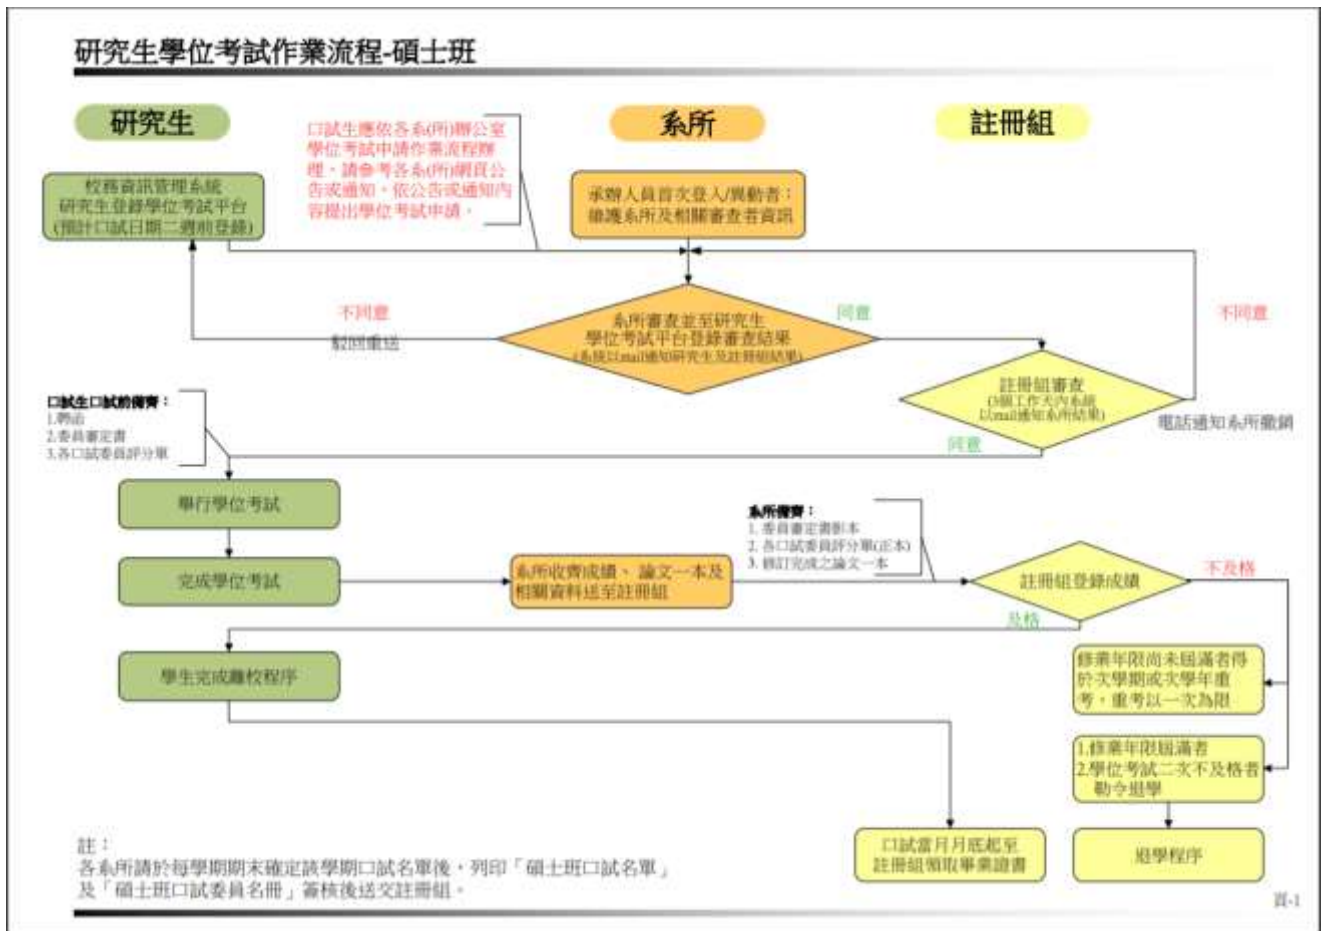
研究生學位考試作業流程-碩士班

研究生

系所

註冊組

口試生應依各系(所)辦公室學位考試申請作業流程辦理，請參考各系(所)網頁公告或通知，依公告或通知內容提出學位考試申請。

校務資訊管理系統
研究生登錄學位考試平台
(預計口試日期二週前登錄)

承辦人員首次登入/異動者：
維護系所及相關審查者資訊

不同意

駁回重送

系所審查並至研究生
學位考試平台登錄審查結果
(系統以mail通知研究生及註冊組結果)

同意

不同意

註冊組審查
(3個工作天內系統以mail通知系所結果)

電話通知系所撤銷

口試生口試前備齊：
1.聘函
2.委員審定書
3.各口試委員評分單

同意

舉行學位考試

系所備齊：
1. 委員審定書影本
2. 各口試委員評分單(正本)
3. 修訂完成之論文一本

完成學位考試

系所收齊成績、論文一本及相關資料送至註冊組

註冊組登錄成績

不及格

及格

學生完成離校程序

修業年限尚未屆滿者得於次學期或次學年重考，重考以一次為限

1.修業年限屆滿者
2.學位考試二次不及格者
勒令退學

口試當月月底起至註冊組領取畢業證書

退學程序

註：
各系所請於每學期期末確定該學期口試名單後，列印「碩士班口試名單」及「碩士班口試委員名冊」簽核後送交註冊組。

頁-1